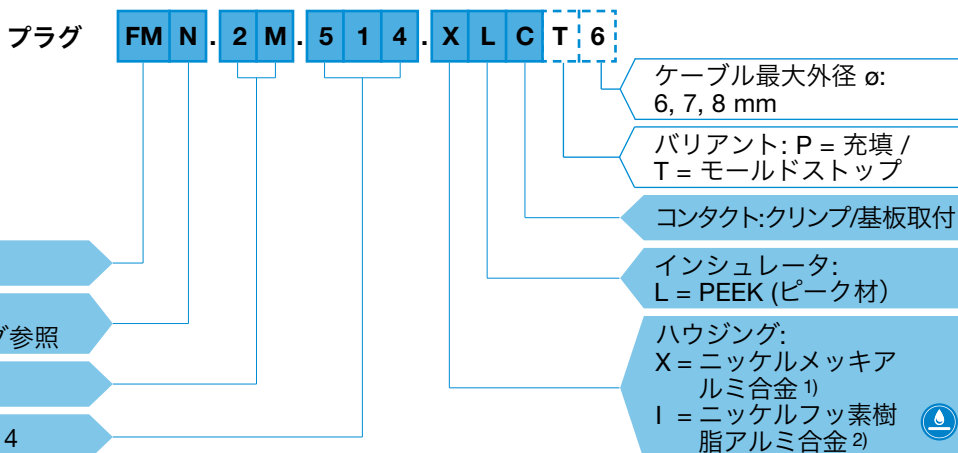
プラグ FM N . 2 M . 5 1 4 . X L C T 6

ケーブル最大外径 ø: 6, 7, 8 mm

バリアント: P = 充填 / T = モールドストップ

コンタクト:クリンプ/基板取付

インシュレータ: L = PEEK (ピーク材)

ハウジング:
X = ニッケルメッキアルミ合金 1)
I = ニッケルフッ素樹脂アルミ合金 2)

グ参照

4